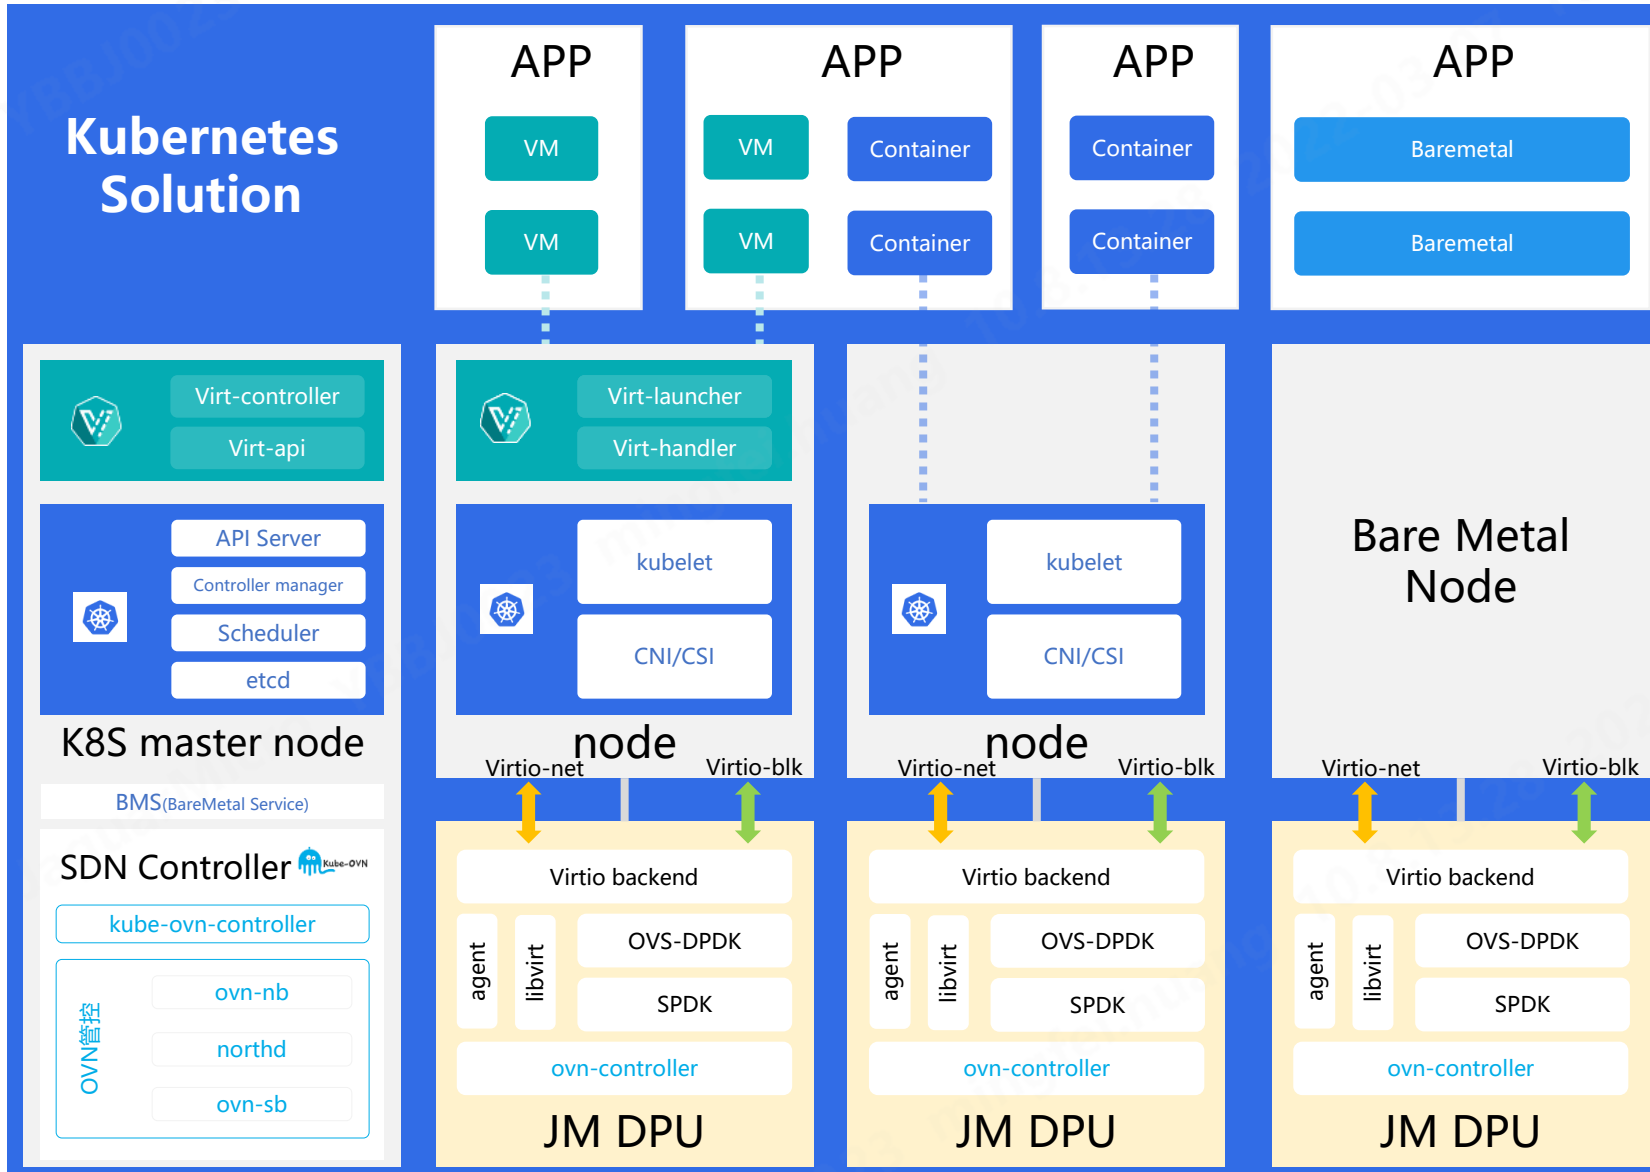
Kubernetes Solution

APP
VM
VM

APP
VM
VM
Container
Container

APP
Container
Container

APP
Baremetal
Baremetal

Virt-controller
Virt-api

API Server
Controller manager
Scheduler
etcd

K8S master node

BMS(BareMetal Service)

SDN Controller Kube-OVN

kube-ovn-controller

OVN管控
ovn-nb
northd
ovn-sb

Virt-launcher
Virt-handler

kubelet
CNI/CSI

node
Virtio-net
Virtio-blk

Virtio backend
agent
libvirt
OVS-DPDK
SPDK
ovn-controller
JM DPU

kubelet
CNI/CSI

node
Virtio-net
Virtio-blk

Virtio backend
agent
libvirt
OVS-DPDK
SPDK
ovn-controller
JM DPU

Bare Metal Node
Virtio-net
Virtio-blk

Virtio backend
agent
libvirt
OVS-DPDK
SPDK
ovn-controller
JM DPU